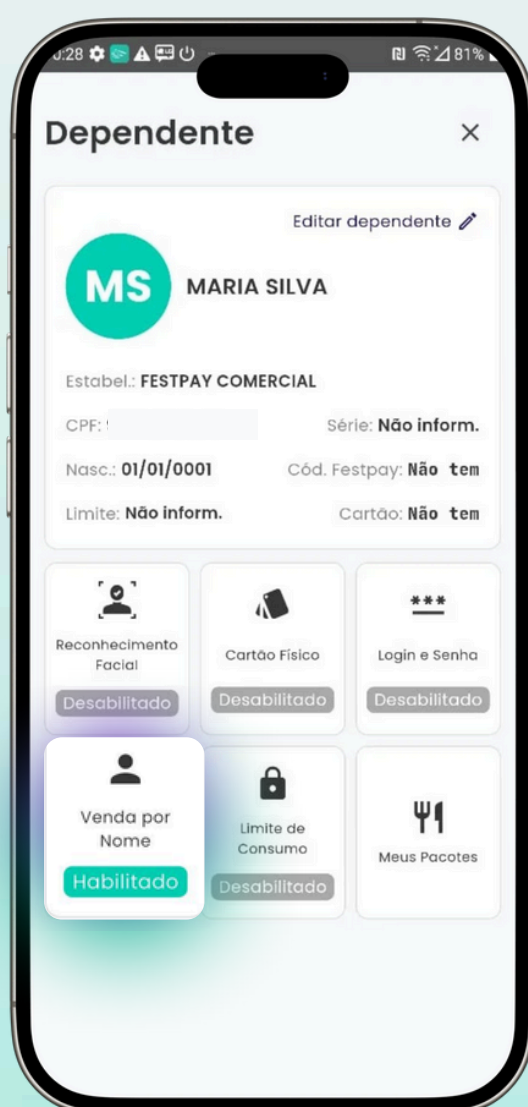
:28 81%

Dependente ×

Editar dependente

MS MARIA SILVA

Estabel.: FESTPAY COMERCIAL

CPF: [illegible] Série: Não inform.

Nasc.: 01/01/0001 Cód. Festpay: Não tem

Limite: Não inform. Cartão: Não tem

Reconhecimento Facial
Desabilitado

Cartão Físico
Desabilitado

***
Login e Senha
Desabilitado

Venda por Nome
Habilitado

Limite de Consumo
Desabilitado

Meus Pacotes